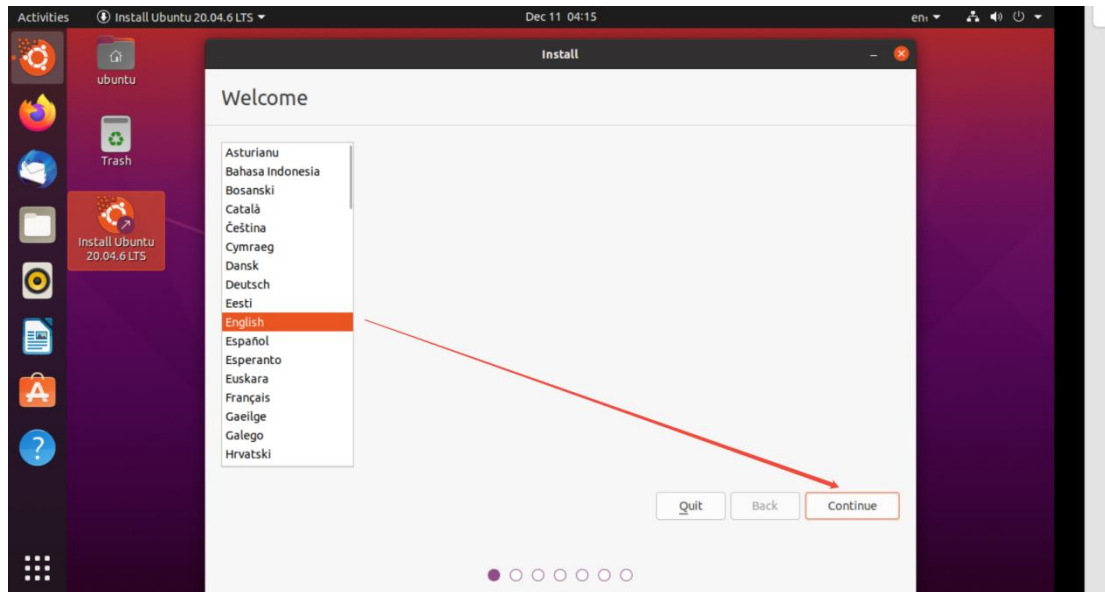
Activities
Install Ubuntu 20.04.6 LTS
Dec 11 04:15
en

ubuntu
Trash
Install Ubuntu 20.04.6 LTS

Install

Welcome

Asturianu
Bahasa Indonesia
Bosanski
Català
Čeština
Cymraeg
Dansk
Deutsch
Eesti
English
Español
Esperanto
Euskara
Français
Gaeilge
Galego
Hrvatski

Quit
Back
Continue